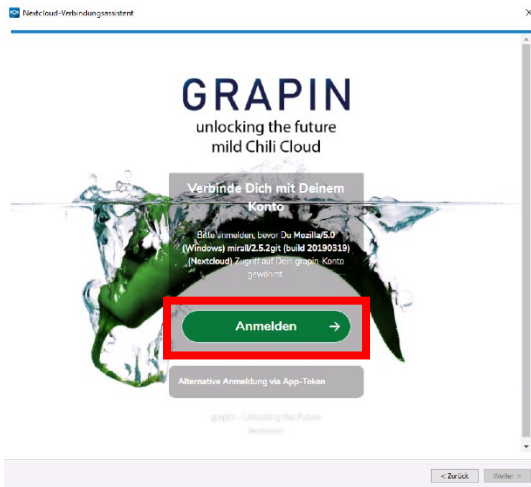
Nextcloud-Verbindungsassistent

GRAPIN
unlocking the future
mild Chili Cloud

Verbinde Dich mit Deinem Konto

Bitte anmelden, bevor Du Mozilla/5.0 (Windows) mirall/2.5.2git (build 20190319) (Nextcloud) Zugriff auf Dein grapin. Konto gewährst.

Anmelden →

Alternative Anmeldung via App-Token

grapin - Unlocking the Future
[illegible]

< Zurück
Weiter >